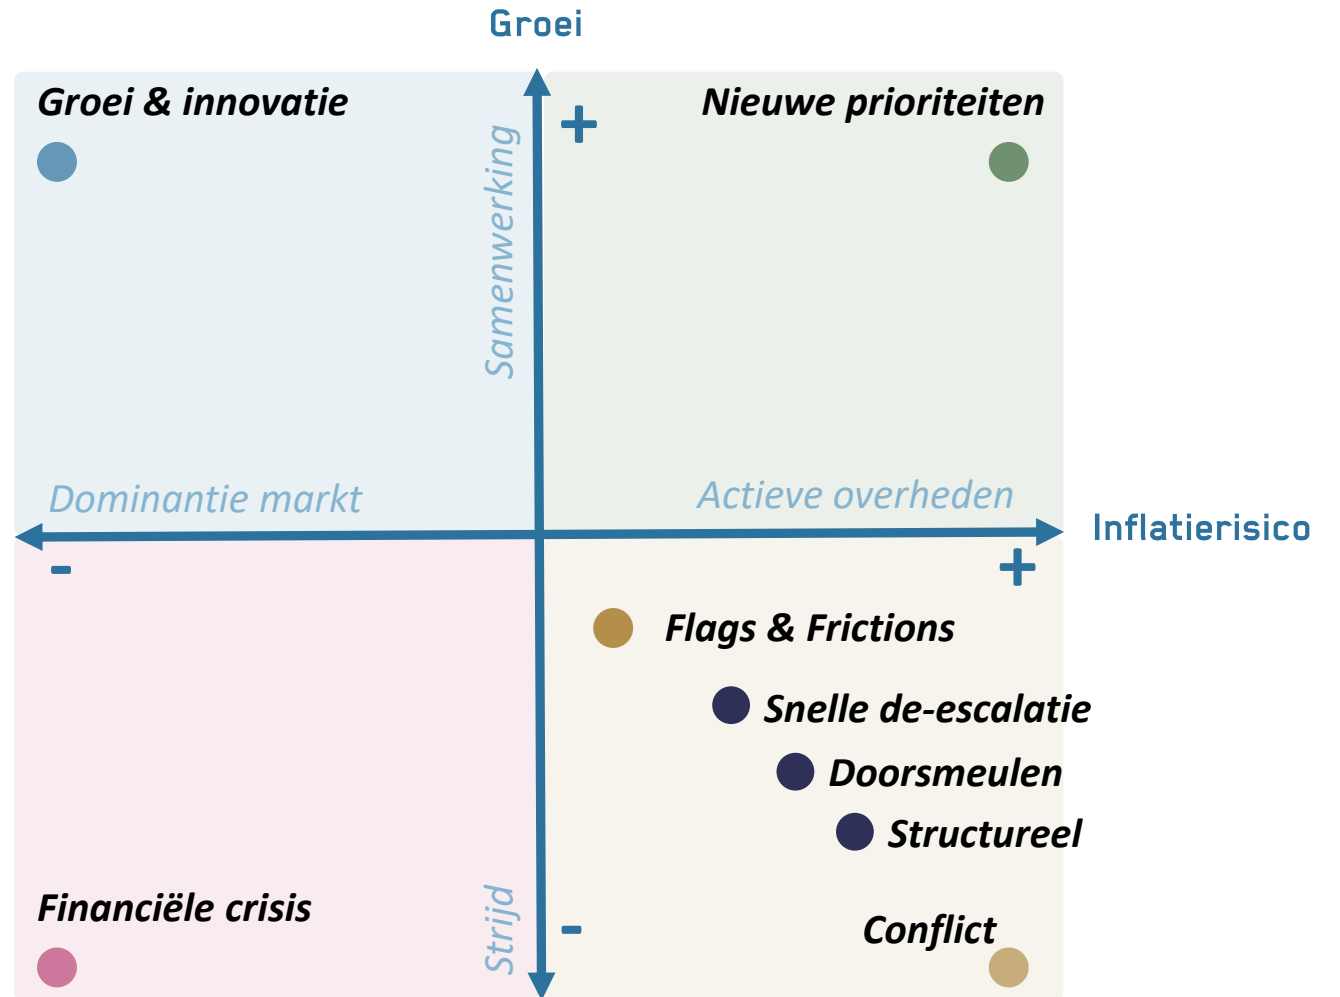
Groei

Groei & innovatie

Samenwerking

+

Nieuwe prioriteiten

Dominantie markt

Actieve overheden

Inflatierisico

-

+

Flags & Frictions

Snelle de-escalatie

Doorsmeulen

Structureel

Financiële crisis

Strijd

-

Conflict